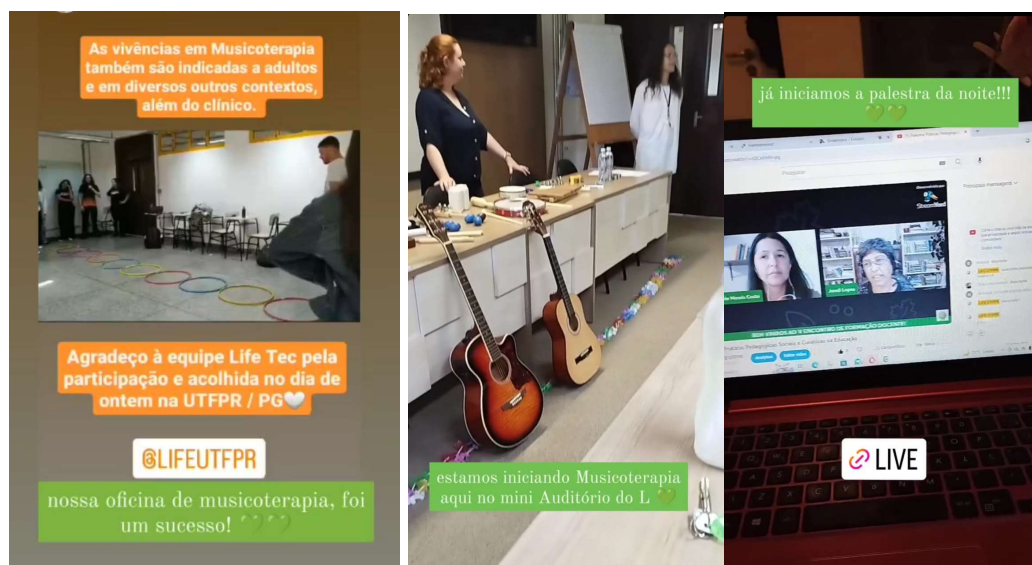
As vivências em Musicoterapia também são indicadas a adultos e em diversos outros contextos, além do clínico.

Agradeço à equipe Life Tec pela participação e acolhida no dia de ontem na UTFPR / PG🤍

@LIFEUTFPR

nossa oficina de musicoterapia, foi um sucesso! 💚💚

estamos iniciando Musicoterapia aqui no mini Auditório do L 💚

já iniciamos a palestra da noite!!! 💚💚

StreamYard

SEJAM VINDOS AO V ENCONTRO DE FORMAÇÃO DOCENTE

LIVE